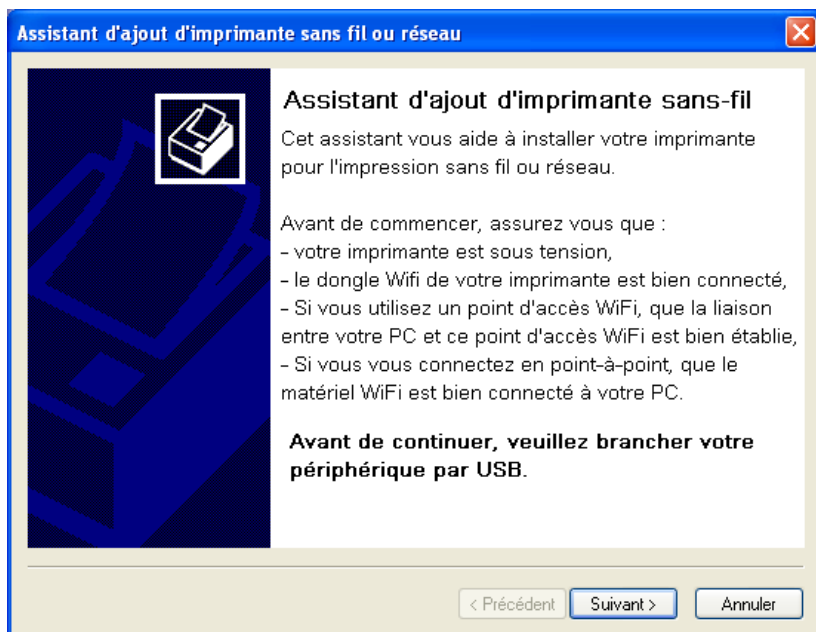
Assistant d'ajout d'imprimante sans fil ou réseau

Assistant d'ajout d'imprimante sans-fil

Cet assistant vous aide à installer votre imprimante pour l'impression sans fil ou réseau.

Avant de commencer, assurez vous que :
- votre imprimante est sous tension,
- le dongle Wifi de votre imprimante est bien connecté,
- Si vous utilisez un point d'accès WiFi, que la liaison entre votre PC et ce point d'accès WiFi est bien établie,
- Si vous vous connectez en point-à-point, que le matériel WiFi est bien connecté à votre PC.

Avant de continuer, veuillez brancher votre périphérique par USB.

< Précédent | Suivant > | Annuler